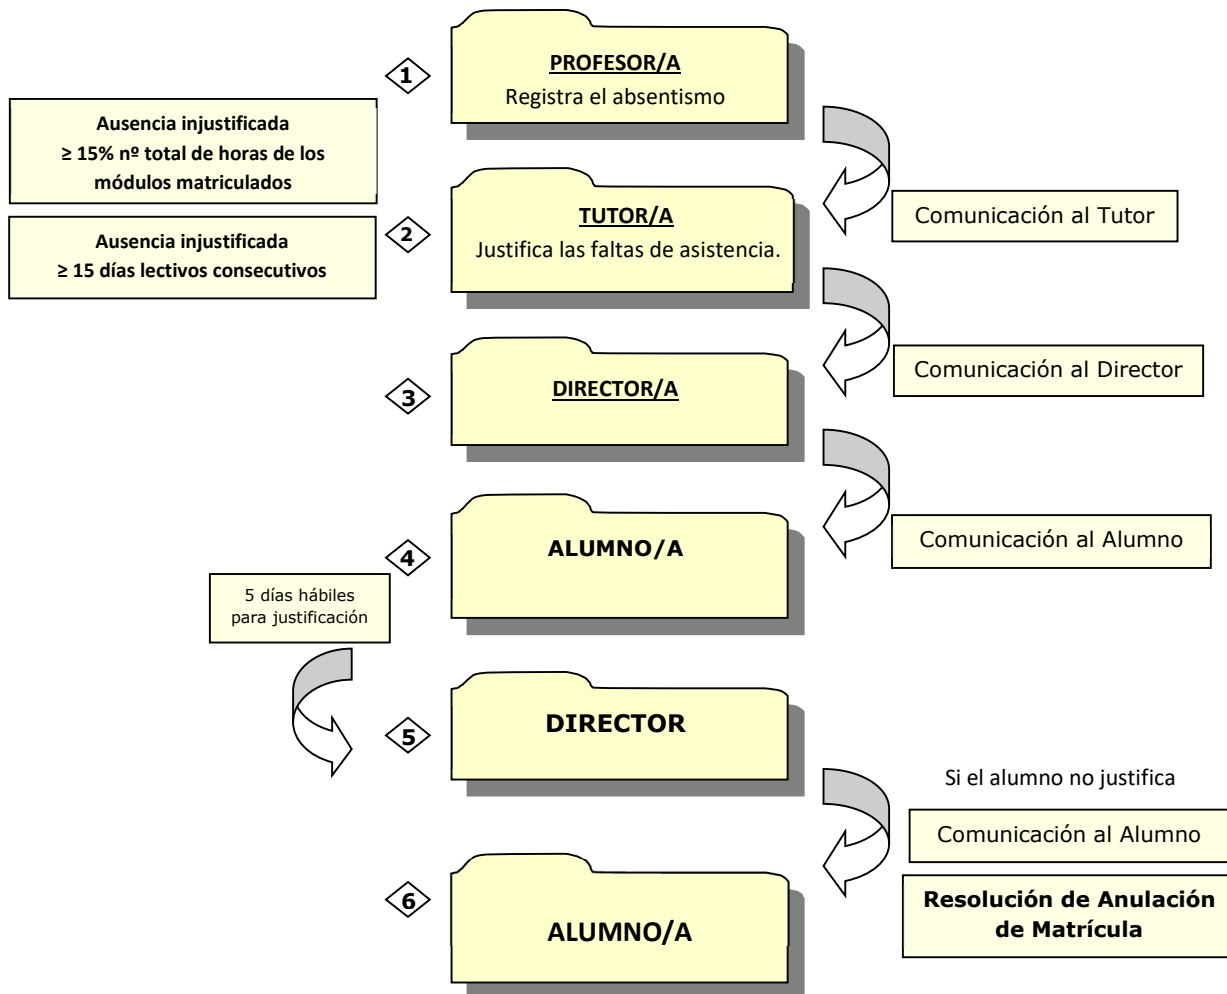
1

PROFESOR/A

Registra el absentismo

Ausencia injustificada ≥ 15% nº total de horas de los módulos matriculados

Comunicación al Tutor

2

TUTOR/A

Justifica las faltas de asistencia.

Ausencia injustificada ≥ 15 días lectivos consecutivos

Comunicación al Director

3

DIRECTOR/A

Comunicación al Alumno

4

ALUMNO/A

5 días hábiles para justificación

5

DIRECTOR

Si el alumno no justifica

Comunicación al Alumno

6

ALUMNO/A

Resolución de Anulación de Matrícula